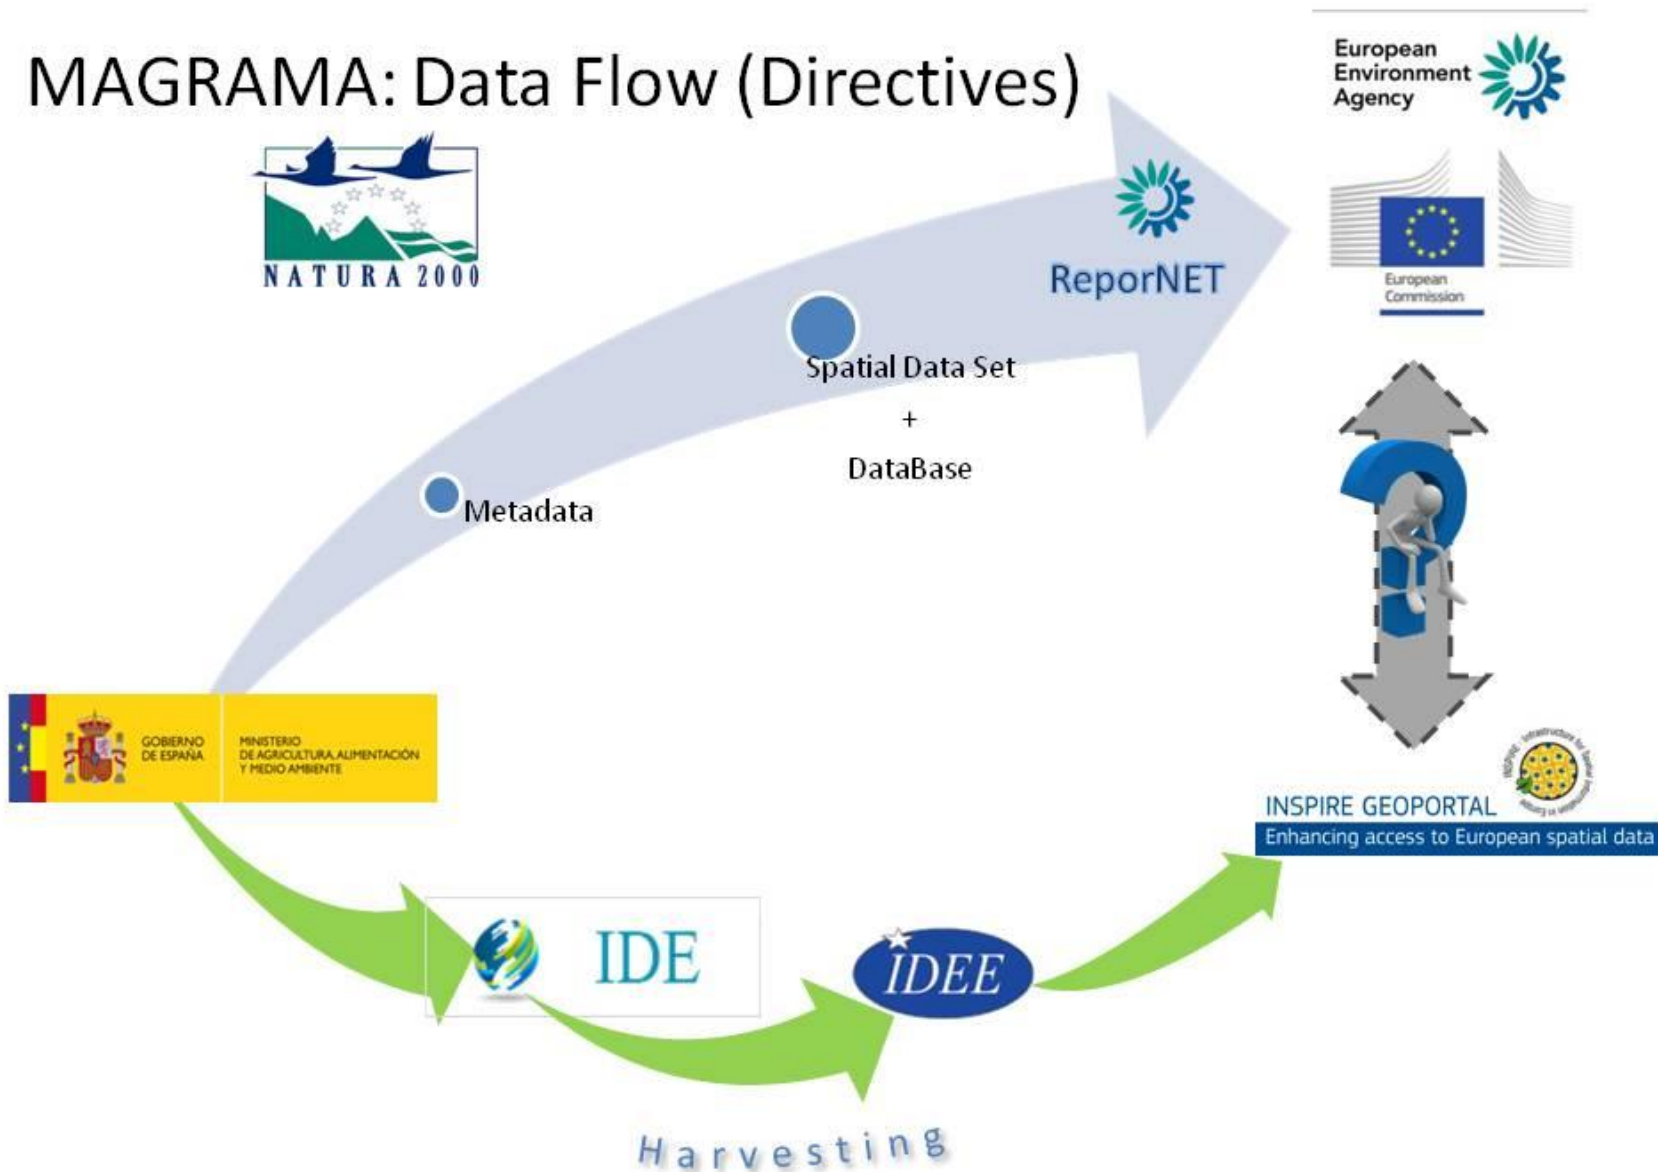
MAGRAMA: Data Flow (Directives)

European Environment Agency

NATURA 2000

ReporNET

European Commission

Spatial Data Set
+
DataBase

Metadata

GOBIERNO DE ESPAÑA

MINISTERIO DE AGRICULTURA, ALIMENTACIÓN Y MEDIO AMBIENTE

INSPIRE GEOPORTAL
Enhancing access to European spatial data

IDE

IDEE

Harvesting